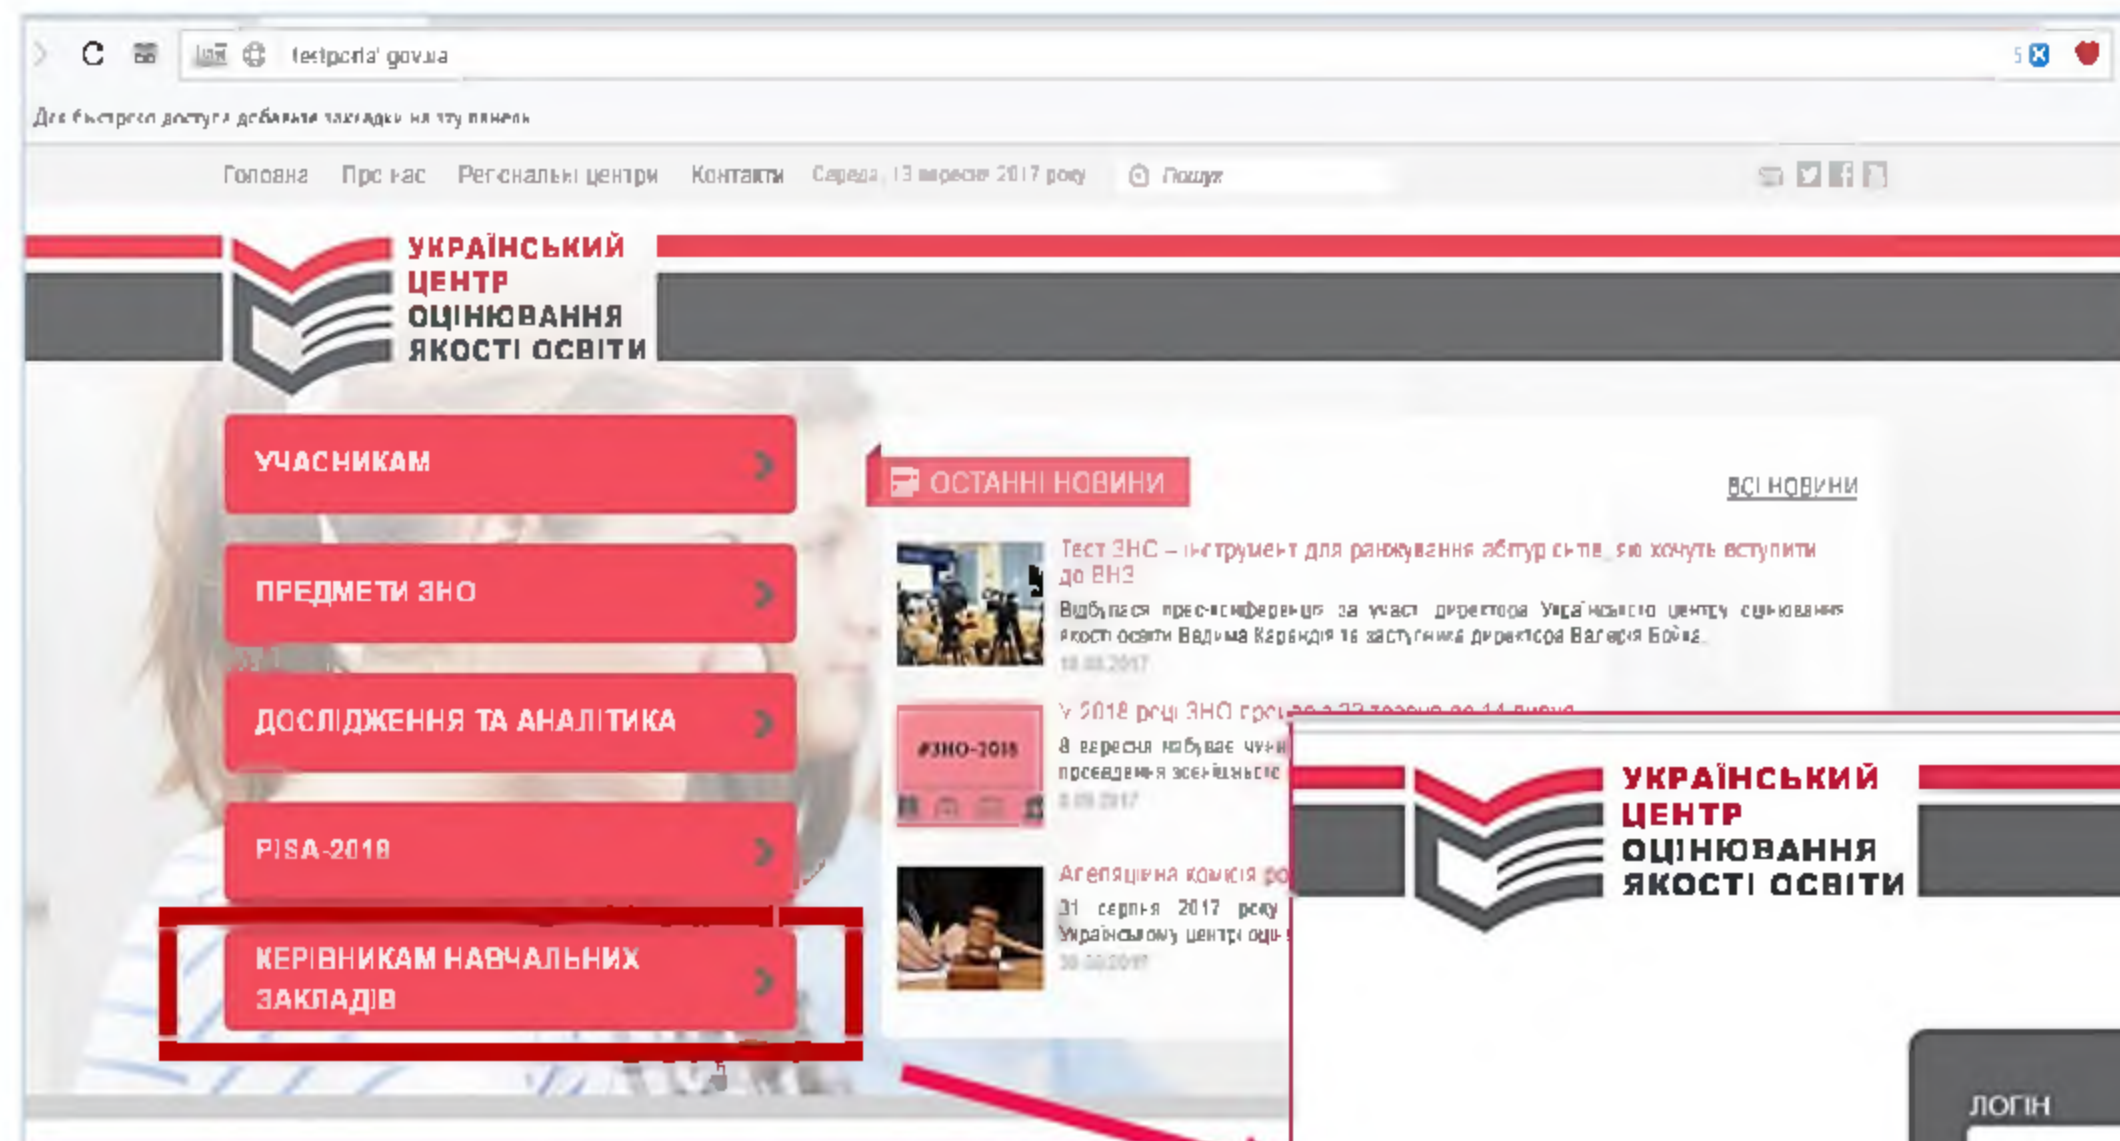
testportal.gov.ua

Для быстрого доступа добавьте закладки на эту панель

Головна Про нас Регіональні центри Контакти Середа, 13 вересня 2017 року Пошук

УКРАЇНСЬКИЙ ЦЕНТР ОЦІНЮВАННЯ ЯКОСТІ ОСВІТИ

УЧАСНИКАМ

ПРЕДМЕТИ ЗНО

ДОСЛІДЖЕННЯ ТА АНАЛІТИКА

PISA-2018

КЕРІВНИКАМ НАВЧАЛЬНИХ ЗАКЛАДІВ

ОСТАННІ НОВИНИ

ВСІ НОВИНИ

Тест ЗНО – інструмент для ранжування абітурієнтів, які хочуть вступити до ВНЗ
Відбулася пресконференція за участі директора Українського центру оцінювання якості освіти Вадима Карандія та заступника директора Валерія Бойка.
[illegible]

У 2018 році ЗНО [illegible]
#ЗНО-2018
8 вересня набуває чинн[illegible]
проведення зовнішньо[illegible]
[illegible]

Апеляційна комісія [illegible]
31 серпня 2017 року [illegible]
Українському центрі оці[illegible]
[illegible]

УКРАЇНСЬКИЙ ЦЕНТР ОЦІНЮВАННЯ ЯКОСТІ ОСВІТИ

ЛОГІН